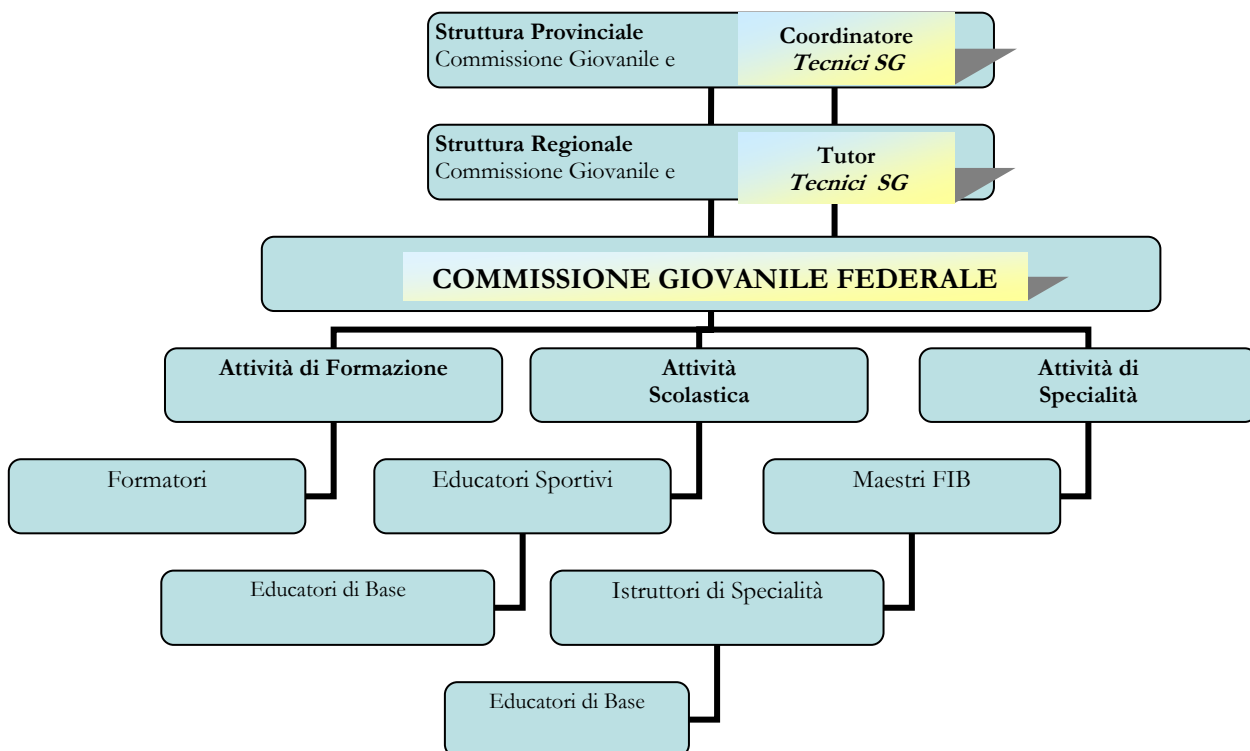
Struttura Provinciale
Commissione Giovanile e

Coordinatore
Tecnici SG

Struttura Regionale
Commissione Giovanile e

Tutor
Tecnici SG

COMMISSIONE GIOVANILE FEDERALE

Attività di Formazione

Attività
Scolastica

Attività di
Specialità

Formatori

Educatori Sportivi

Maestri FIB

Educatori di Base

Istruttori di Specialità

Educatori di Base